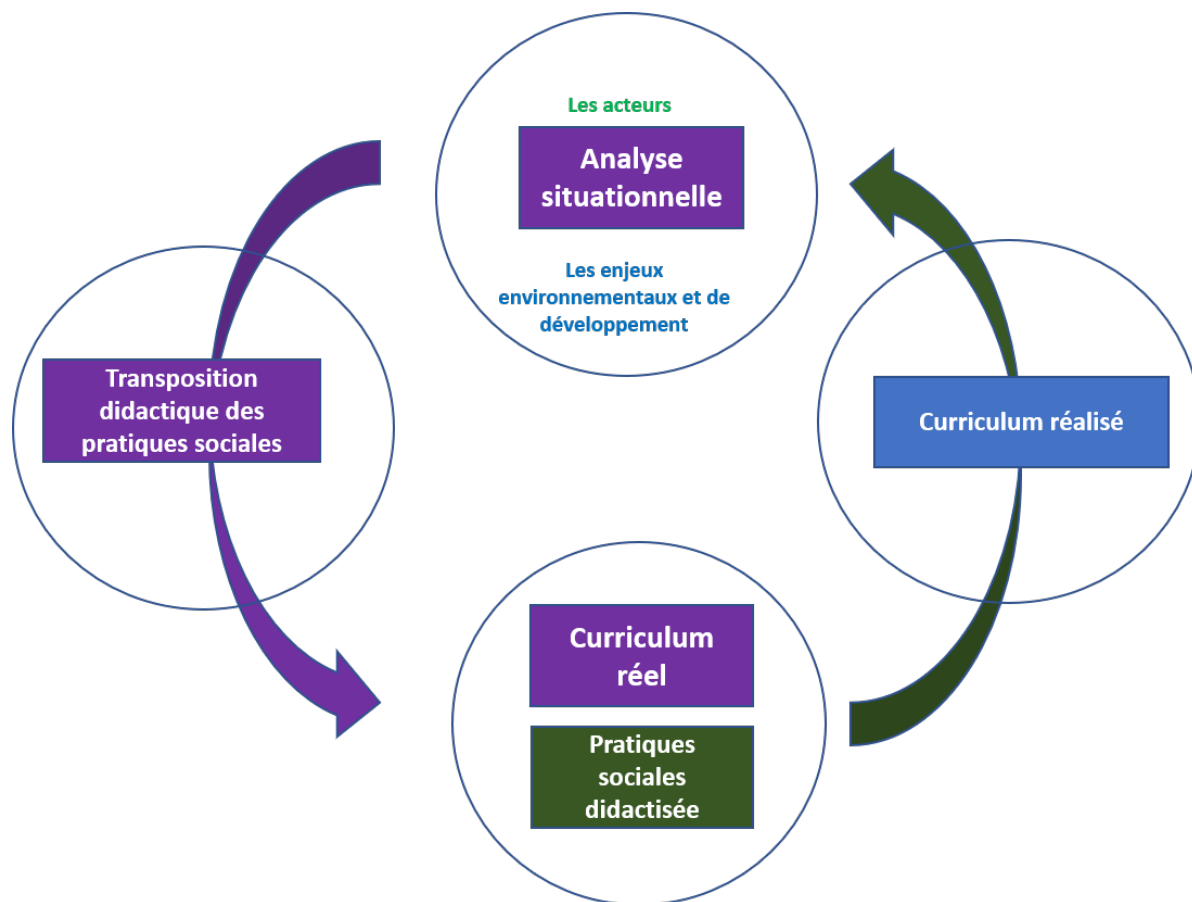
Les acteurs

Analyse situationnelle

Les enjeux environnementaux et de développement

Transposition didactique des pratiques sociales

Curriculum réalisé

Curriculum réel

Pratiques sociales didactisée